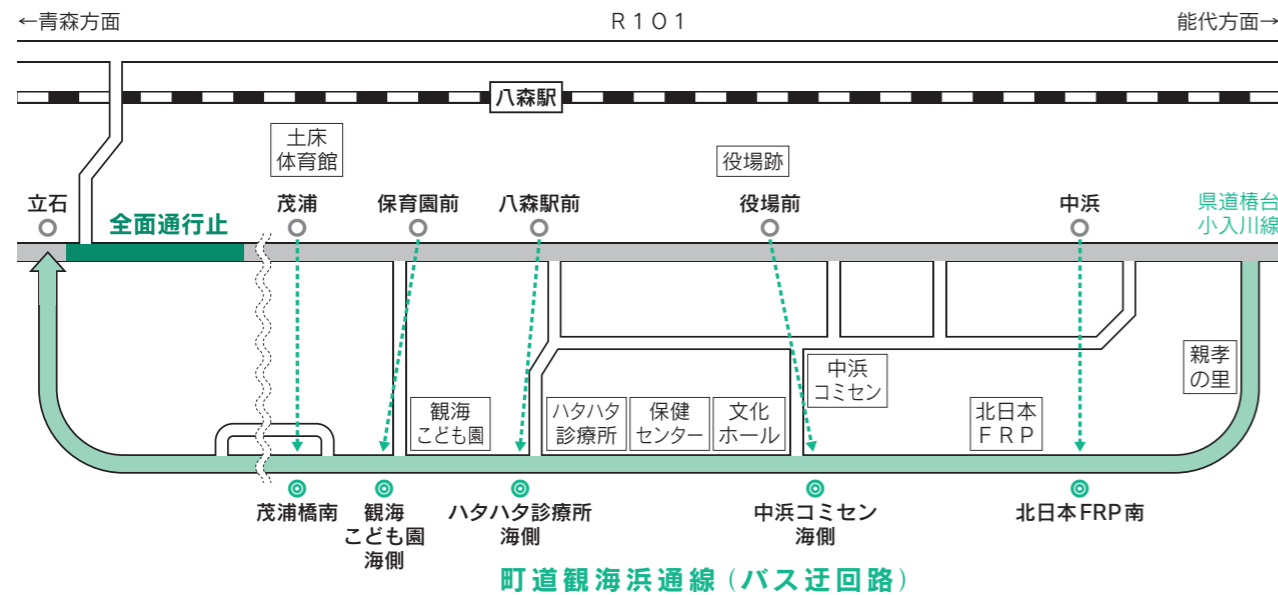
←青森方面

R101

能代方面→

八森駅

土床
体育館

役場跡

立石

全面通行止

茂浦

保育園前

八森駅前

役場前

中浜

県道椿台
小入川線

中浜
コミセン

親孝
の里

観海
こども園

ハタハタ
診療所

保健
センター

文化
ホール

北日本
FRP

茂浦橋南

観海
こども園
海側

ハタハタ診療所
海側

中浜コミセン
海側

北日本FRP南

町道観海浜通線(バス迂回路)